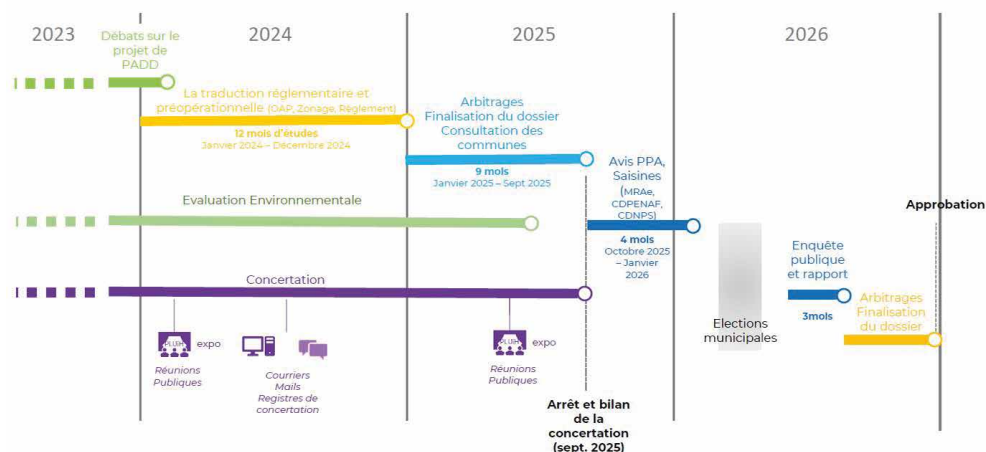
2023

Débats sur le projet de PADD

2024

2025

2026

La traduction réglementaire et préopérationnelle (OAP, Zonage, Règlement)

12 mois d'études
Janvier 2024 – Décembre 2024

Arbitrages
Finalisation du dossier
Consultation des communes

9 mois
Janvier 2025 – Sept 2025

Avis PPA, Saisines
(MRAe, CDPENAF, CDNPS)

4 mois
Octobre 2025 – Janvier 2026

Evaluation Environnementale

Approbation

Enquête publique et rapport

3mois

Arbitrages
Finalisation du dossier

Concertation

Elections municipales

expo

Réunions Publiques

Courriers
Mails
Registres de concertation

expo

Réunions Publiques

Arrêt et bilan de la concertation (sept. 2025)